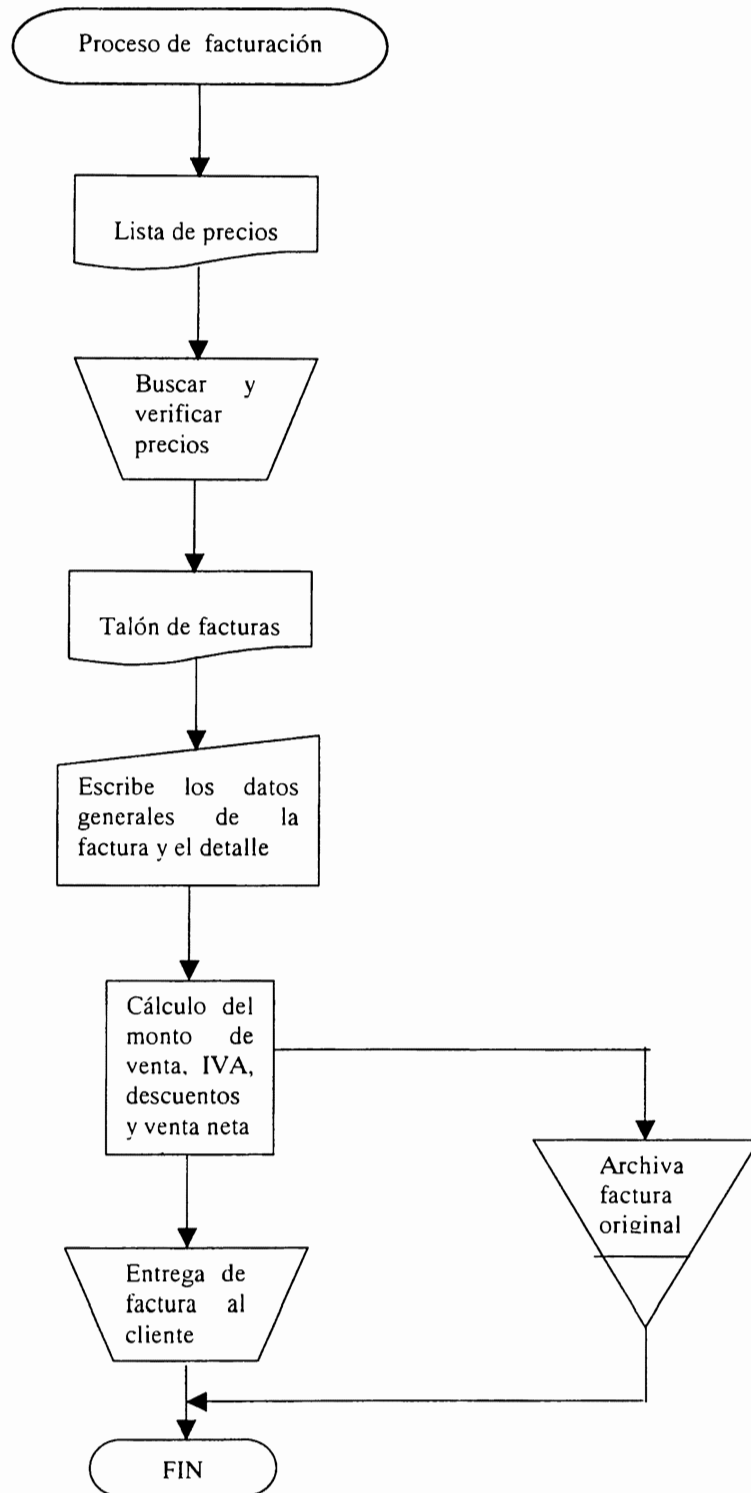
Proceso de facturación

Lista de precios

Buscar y verificar precios

Talón de facturas

Escribe los datos generales de la factura y el detalle

Cálculo del monto de venta, IVA, descuentos y venta neta

Archiva factura original

Entrega de factura al cliente

FIN